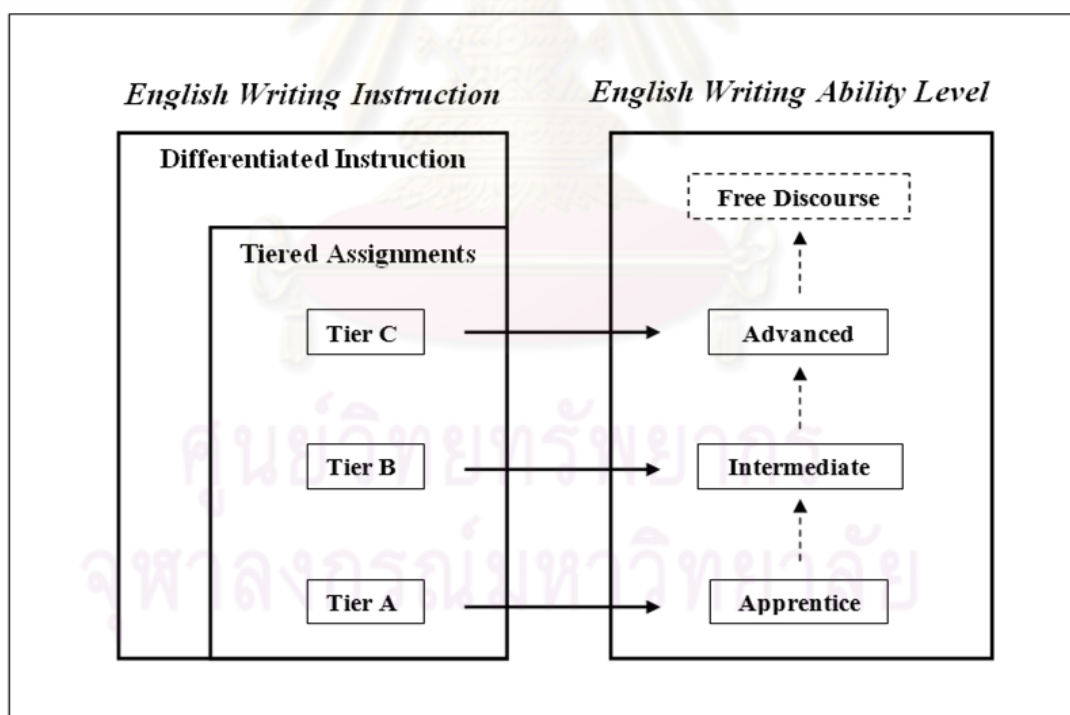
English Writing Instruction

English Writing Ability Level

Differentiated Instruction

Tiered Assignments

Tier C

Tier B

Tier A

Free Discourse

Advanced

Intermediate

Apprentice

ศูนย์วิทยทรัพยากร
จุฬาลงกรณ์มหาวิทยาลัย